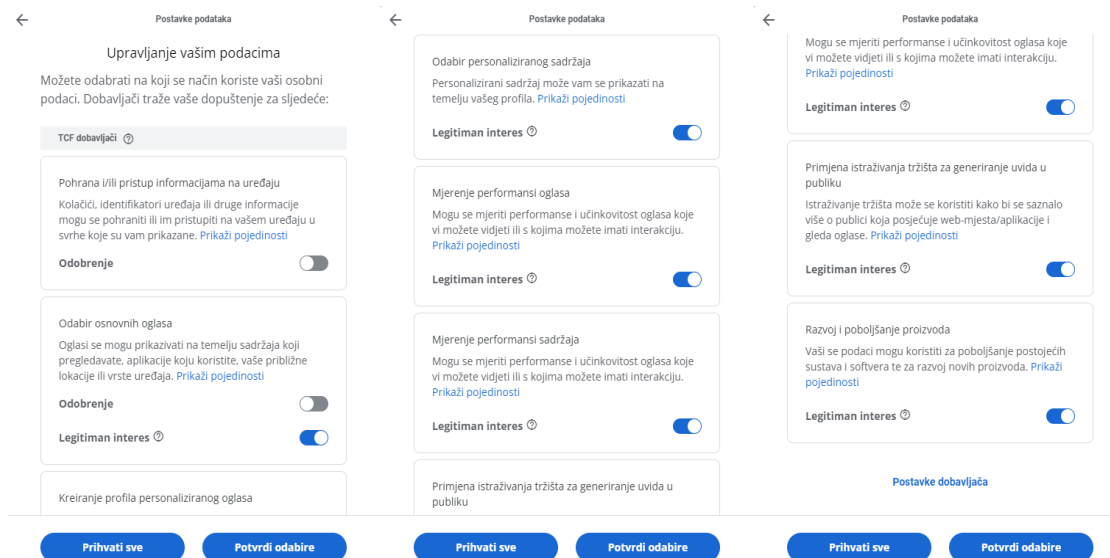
←

Postavke podataka

Upravljanje vašim podacima

Možete odabrati na koji se način koriste vaši osobni podaci. Dobavljači traže vaše dopuštenje za sljedeće:

TCF dobavljači ⓘ

Pohrana i/ili pristup informacijama na uređaju

Kolačići, identifikatori uređaja ili druge informacije mogu se pohraniti ili im pristupiti na vašem uređaju u svrhe koje su vam prikazane. Prikaži pojedinosti

Odobrenje

Odabir osnovnih oglasa

Oglasi se mogu prikazivati na temelju sadržaja koji pregledavate, aplikacije koju koristite, vaše približne lokacije ili vrste uređaja. Prikaži pojedinosti

Odobrenje

Legitiman interes ⓘ

Kreiranje profila personaliziranog oglasa

Prihvati sve

Potvrdi odabire

←

Postavke podataka

Odabir personaliziranog sadržaja

Personalizirani sadržaj može vam se prikazati na temelju vašeg profila. Prikaži pojedinosti

Legitiman interes ⓘ

Mjerenje performansi oglasa

Mogu se mjeriti performanse i učinkovitost oglasa koje vi možete vidjeti ili s kojima možete imati interakciju. Prikaži pojedinosti

Legitiman interes ⓘ

Mjerenje performansi sadržaja

Mogu se mjeriti performanse i učinkovitost oglasa koje vi možete vidjeti ili s kojima možete imati interakciju. Prikaži pojedinosti

Legitiman interes ⓘ

Primjena istraživanja tržišta za generiranje uvida u publiku

Prihvati sve

Potvrdi odabire

←

Postavke podataka

Mogu se mjeriti performanse i učinkovitost oglasa koje vi možete vidjeti ili s kojima možete imati interakciju. Prikaži pojedinosti

Legitiman interes ⓘ

Primjena istraživanja tržišta za generiranje uvida u publiku

Istraživanje tržišta može se koristiti kako bi se saznalo više o publici koja posjećuje web-mjesta/aplikacije i gleda oglase. Prikaži pojedinosti

Legitiman interes ⓘ

Razvoj i poboljšanje proizvoda

Vaši se podaci mogu koristiti za poboljšanje postojećih sustava i softvera te za razvoj novih proizvoda. Prikaži pojedinosti

Legitiman interes ⓘ

Postavke dobavljača

Prihvati sve

Potvrdi odabire